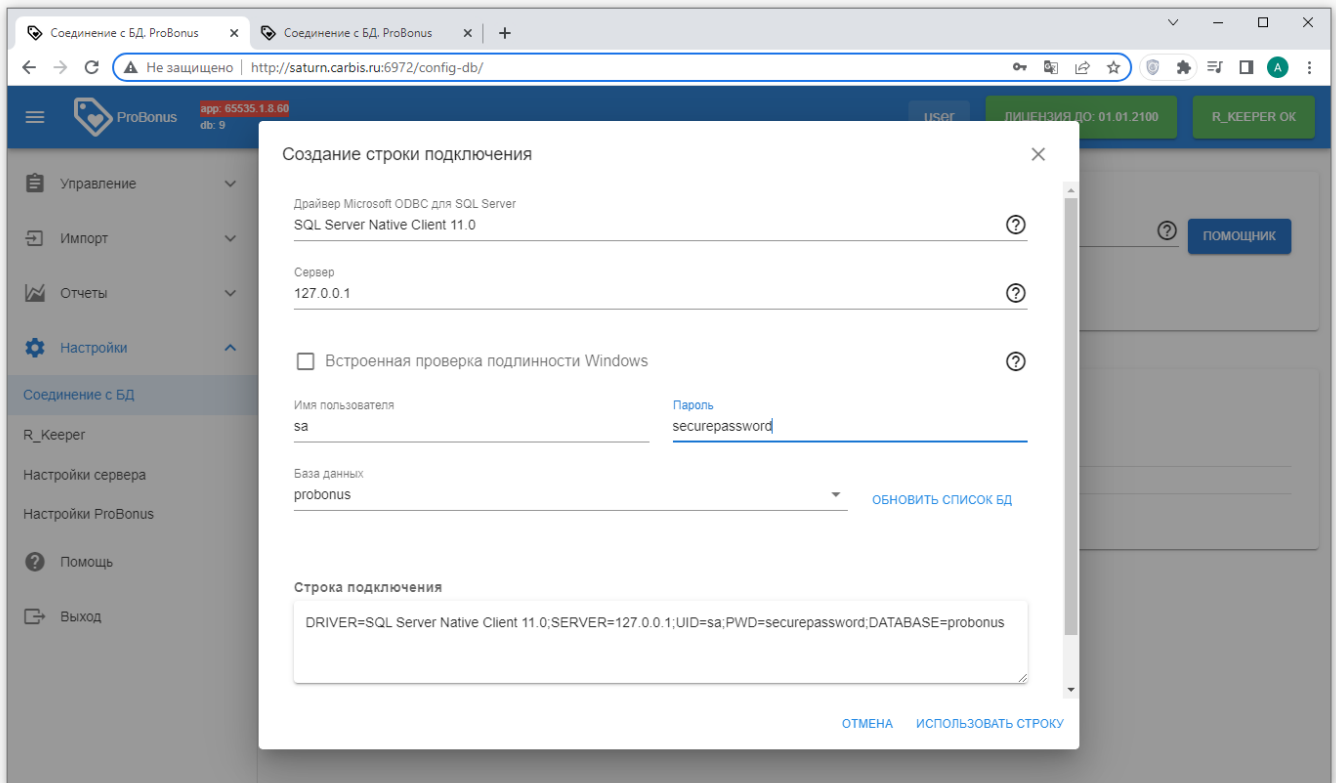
Соединение с БД. ProBonus ×
Соединение с БД. ProBonus ×
+

Не защищено | http://saturn.carbis.ru:6972/config-db/

ProBonus
app: 65535.1.8.60
db: 9
user
ЛИЦЕНЗИЯ ДО: 01.01.2100
R_KEEPER OK

Управление
Импорт
Отчеты
Настройки
Соединение с БД
R_Keeper
Настройки сервера
Настройки ProBonus
Помощь
Выход

ПОМОЩНИК

Создание строки подключения

Драйвер Microsoft ODBC для SQL Server
SQL Server Native Client 11.0

Сервер
127.0.0.1

Встроенная проверка подлинности Windows

Имя пользователя
sa

Пароль
securepassword

База данных
probonus

ОБНОВИТЬ СПИСОК БД

Строка подключения

DRIVER=SQL Server Native Client 11.0;SERVER=127.0.0.1;UID=sa;PWD=securepassword;DATABASE=probonus

ОТМЕНА
ИСПОЛЬЗОВАТЬ СТРОКУ